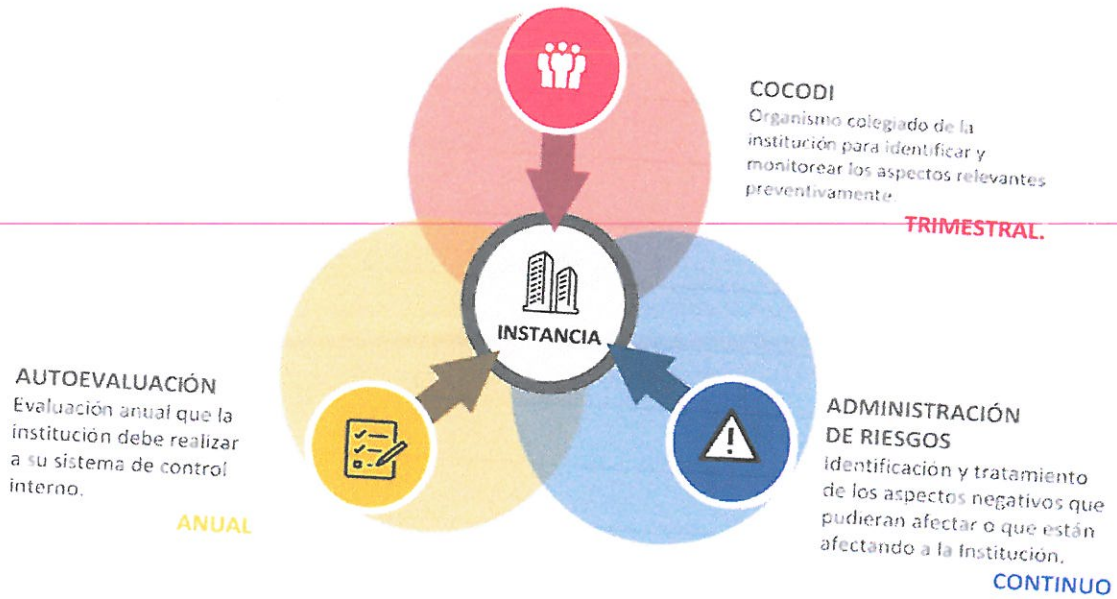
COCODI
Organismo colegiado de la institución para identificar y monitorear los aspectos relevantes preventivamente.

TRIMESTRAL.

INSTANCIA

AUTOEVALUACIÓN
Evaluación anual que la institución debe realizar a su sistema de control interno.

ANUAL

ADMINISTRACIÓN DE RIESGOS
Identificación y tratamiento de los aspectos negativos que pudieran afectar o que están afectando a la Institución.

CONTINUO